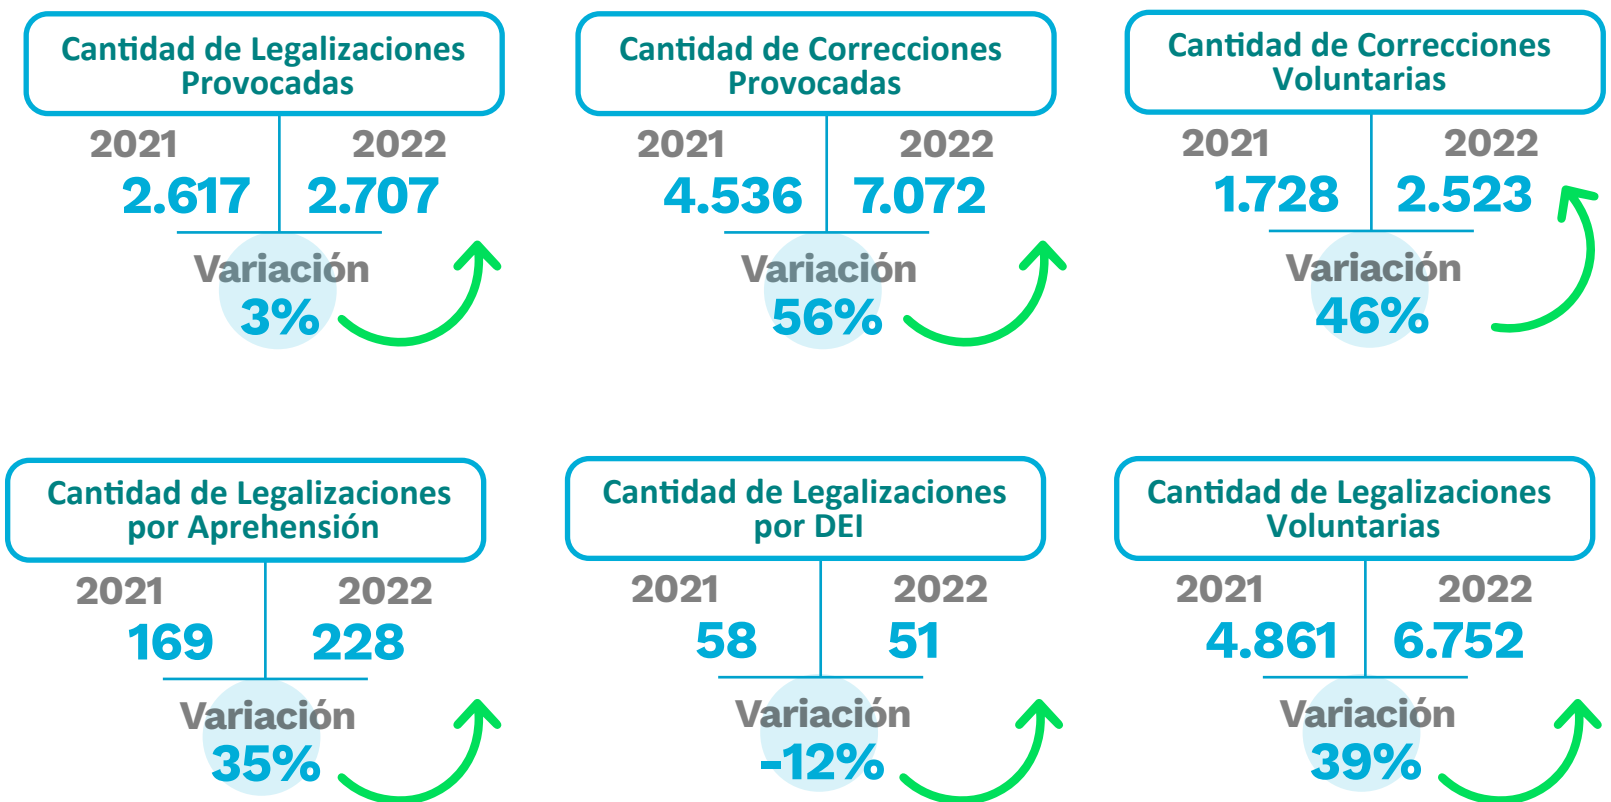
Cantidad de Legalizaciones Provocadas

2021
2.617

2022
2.707

Variación
3%

Cantidad de Correcciones Provocadas

2021
4.536

2022
7.072

Variación
56%

Cantidad de Correcciones Voluntarias

2021
1.728

2022
2.523

Variación
46%

Cantidad de Legalizaciones por Aprehensión

2021
169

2022
228

Variación
35%

Cantidad de Legalizaciones por DEI

2021
58

2022
51

Variación
-12%

Cantidad de Legalizaciones Voluntarias

2021
4.861

2022
6.752

Variación
39%